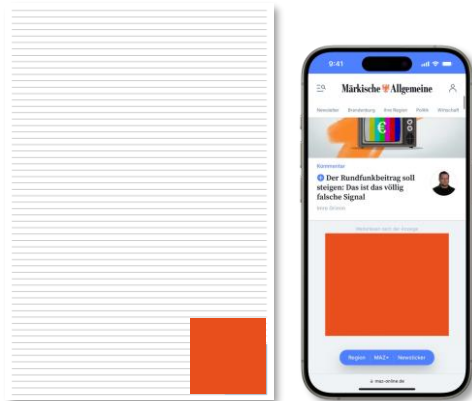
9:41

Märkische Allgemeine

Newsletter Brandenburg Ihre Region Politik Wirtschaft

Kommentar

Der Rundfunkbeitrag soll steigen: Das ist das völlig falsche Signal

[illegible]

Weiterlesen nach der Anzeige

Region MAZ+ Newsticker

maz-online.de